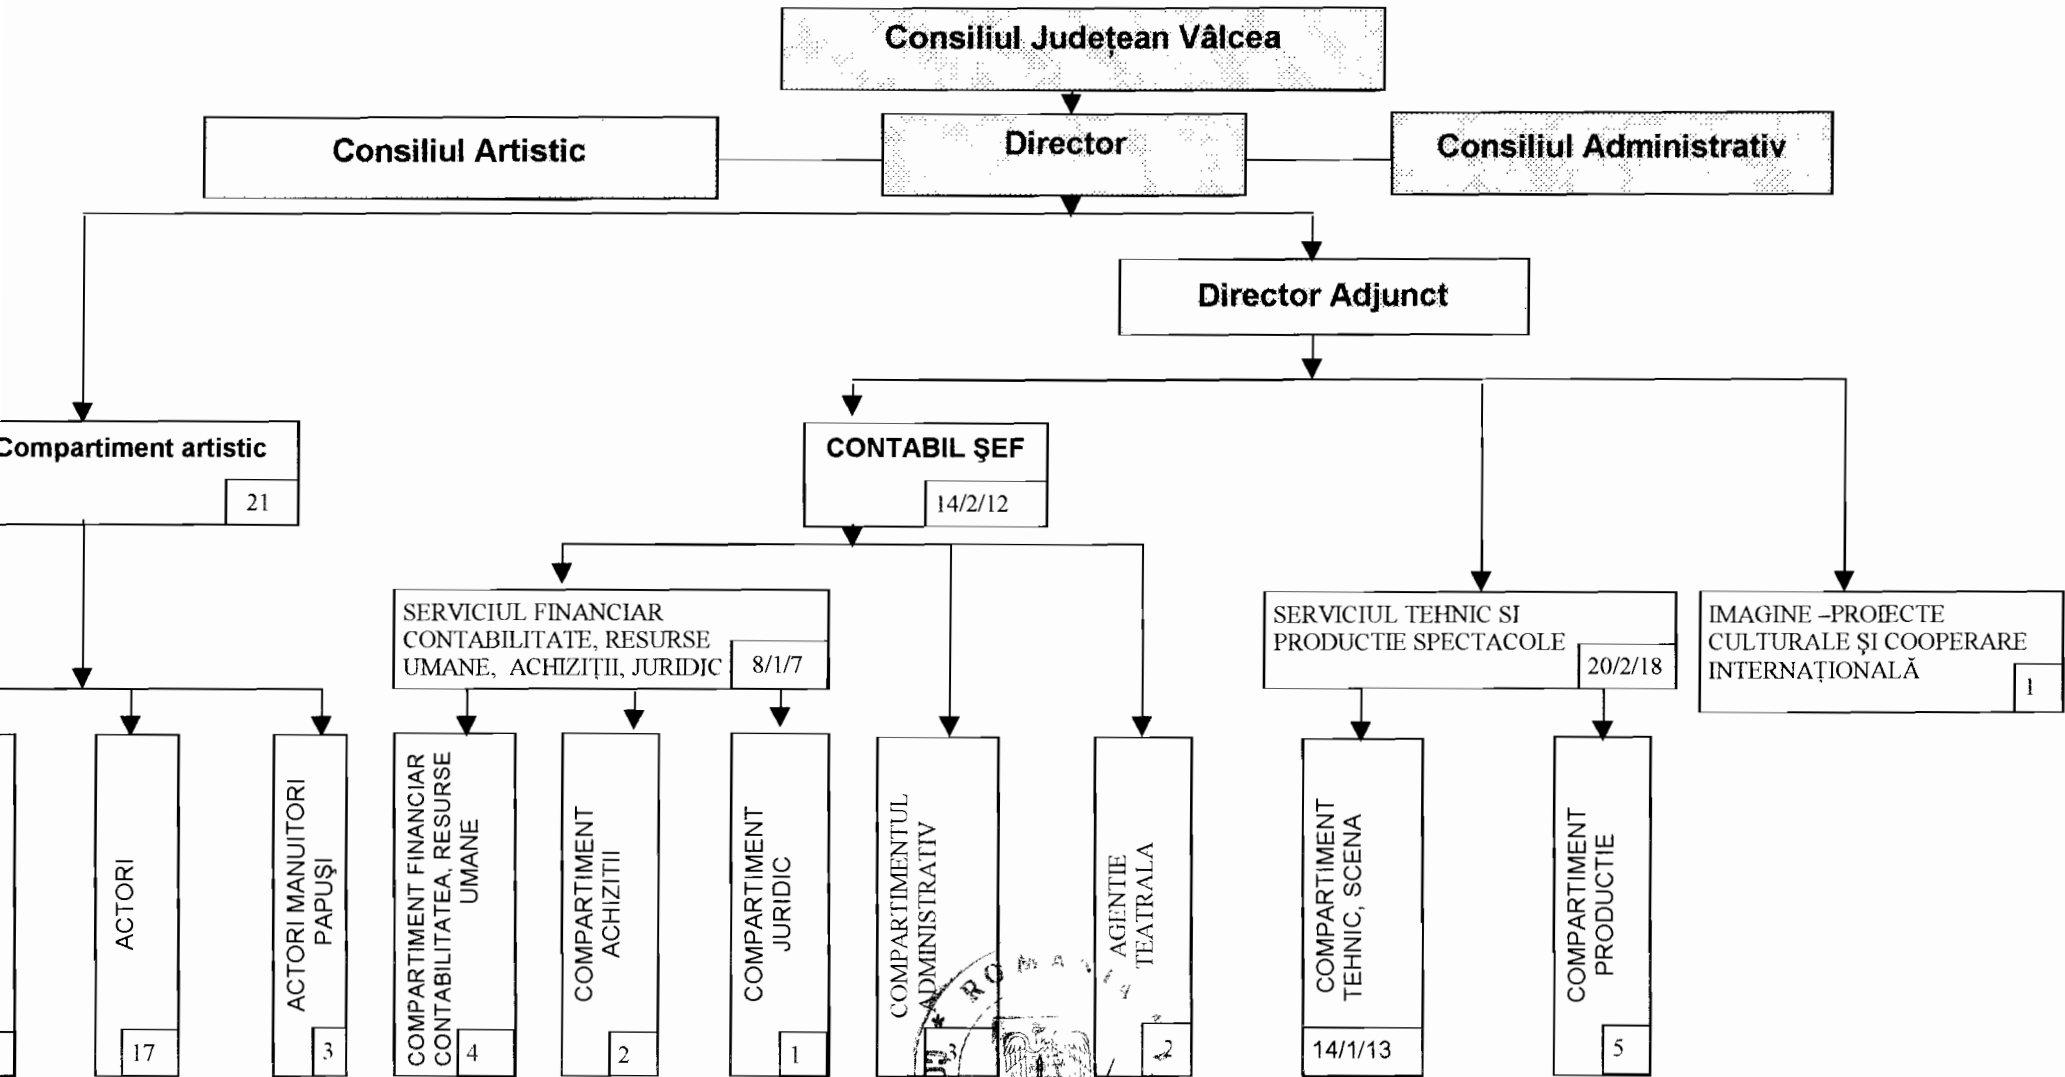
Consiliul Județean Vâlcea

Consiliul Artistic

Director

Consiliul Administrativ

Director Adjunct

Compartiment artistic
21

CONTABIL ŞEF
14/2/12

SERVICIUL FINANCIAR CONTABILITATE, RESURSE UMANE, ACHIZIȚII, JURIDIC
8/1/7

SERVICIUL TEHNIC SI PRODUCTIE SPECTACOLE
20/2/18

IMAGINE –PROIECTE CULTURALE ŞI COOPERARE INTERNAȚIONALĂ
1

ACTORI
17

ACTORI MANUITORI PAPUŞI
3

COMPARTIMENT FINANCIAR CONTABILITATEA, RESURSE UMANE
4

COMPARTIMENT ACHIZITII
2

COMPARTIMENT JURIDIC
1

COMPARTIMENTUL ADMINISTRATIV
3

AGENTIE TEATRALA
2

COMPARTIMENT TEHNIC, SCENA
14/1/13

COMPARTIMENT PRODUCTIE
5

ROMANIA